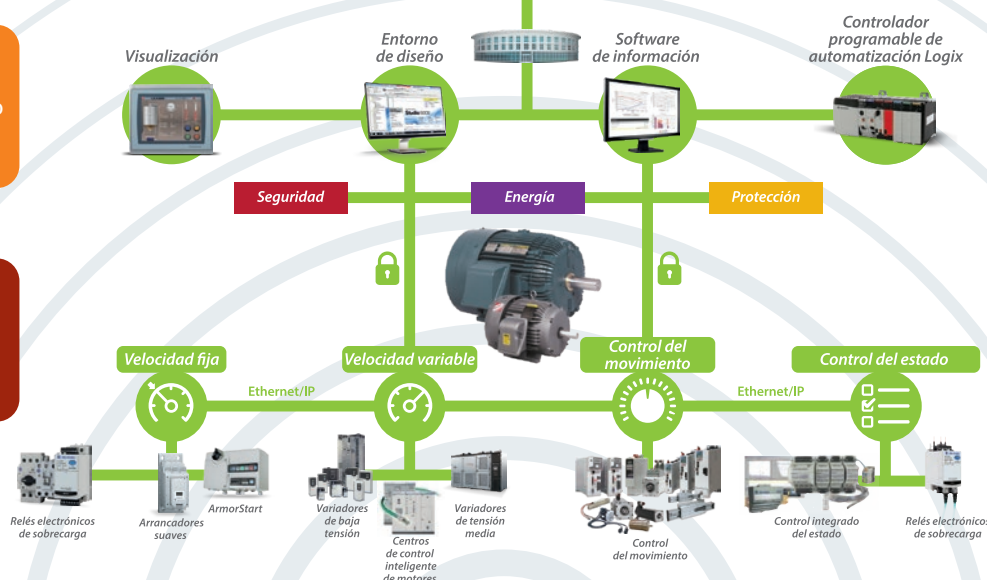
Visualización

Entorno de diseño

Software de información

Controlador programable de automatización Logix

Seguridad

Energía

Protección

Velocidad fija

Velocidad variable

Control del movimiento

Control del estado

Ethernet/IP

Ethernet/IP

Relés electrónicos de sobrecarga

Arrancadores suaves

ArmorStart

Variadores de baja tensión

Centros de control inteligente de motores

Variadores de tensión media

Control del movimiento

Control integrado del estado

Relés electrónicos de sobrecarga